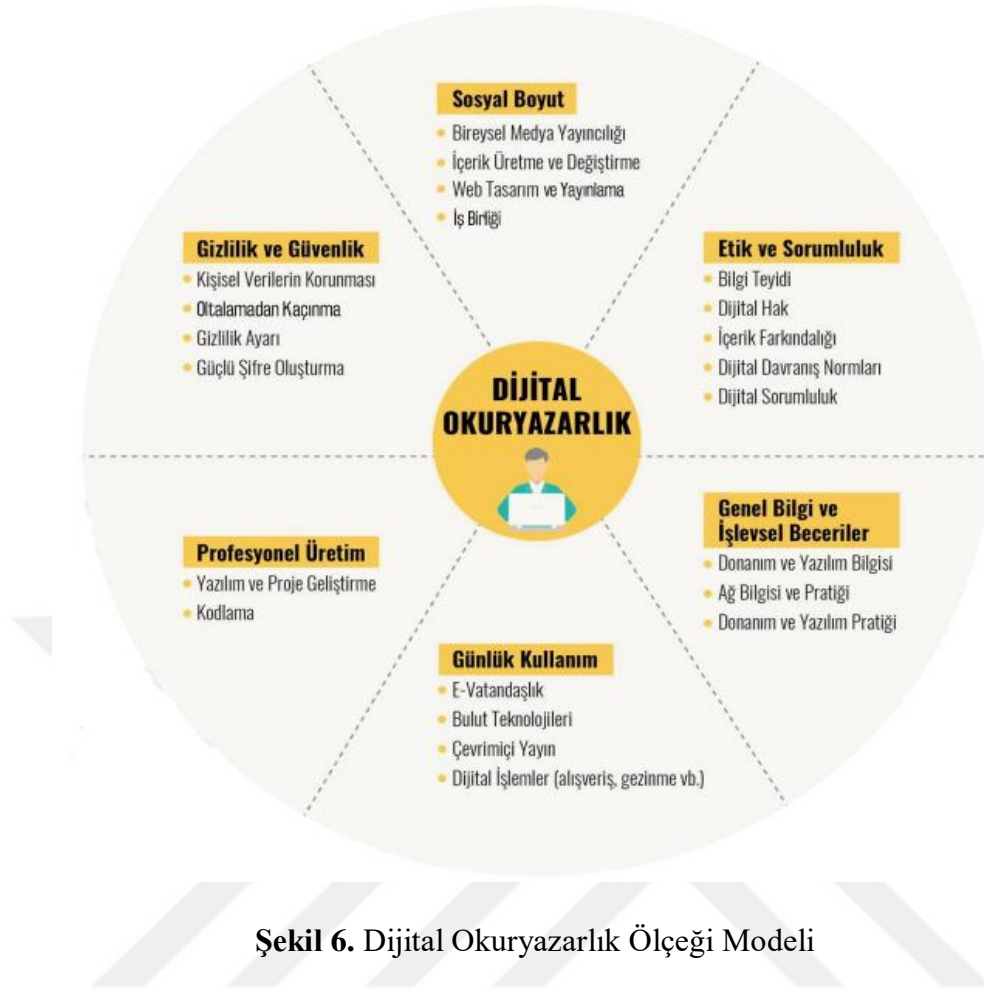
Sosyal Boyut
- Bireysel Medya Yayıncılığı
- İçerik Üretme ve Değiştirme
- Web Tasarım ve Yayınlama
- İş Birliği

Gizlilik ve Güvenlik
- Kişisel Verilerin Korunması
- Oltalamadan Kaçınma
- Gizlilik Ayarı
- Güçlü Şifre Oluşturma

Etik ve Sorumluluk
- Bilgi Teyidi
- Dijital Hak
- İçerik Farkındalığı
- Dijital Davranış Normları
- Dijital Sorumluluk

DİJİTAL OKURYAZARLIK

Profesyonel Üretim
- Yazılım ve Proje Geliştirme
- Kodlama

Genel Bilgi ve İşlevsel Beceriler
- Donanım ve Yazılım Bilgisi
- Ağ Bilgisi ve Pratiği
- Donanım ve Yazılım Pratiği

Günlük Kullanım
- E-Vatandaşlık
- Bulut Teknolojileri
- Çevrimiçi Yayın
- Dijital İşlemler (alışveriş, gezinme vb.)

**Şekil 6.** Dijital Okuryazarlık Ölçeği Modeli